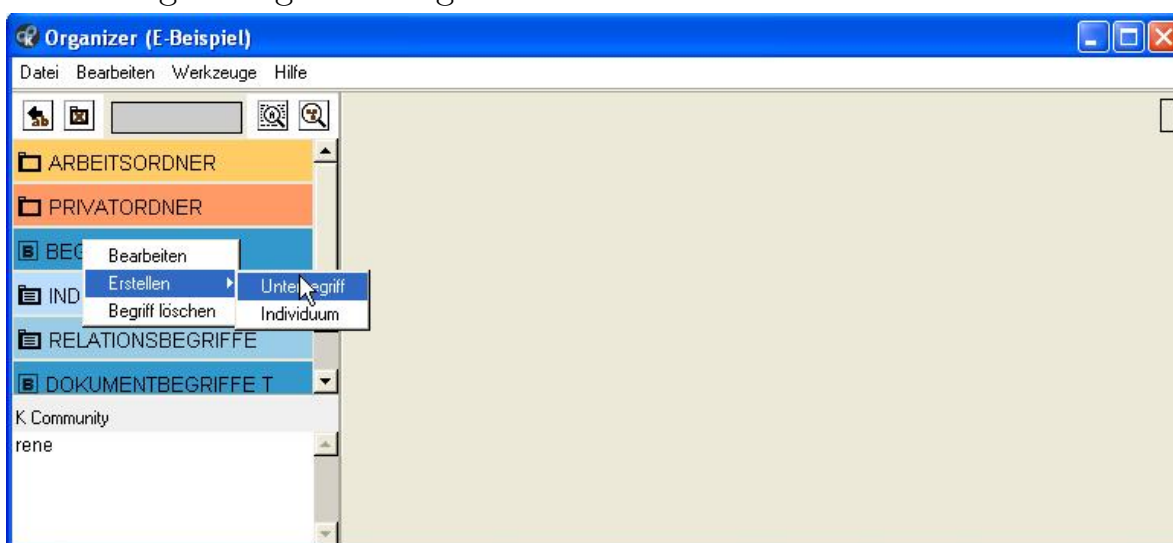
Organizer (E-Beispiel)

Datei Bearbeiten Werkzeuge Hilfe

ARBEITSORDNER

PRIVATORDNER

BEG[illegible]

Bearbeiten

Erstellen

Begriff löschen

Unter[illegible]egriff

Individuum

IND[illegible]

RELATIONSBEGRIFFE

DOKUMENTBEGRIFFE T

K Community

rene